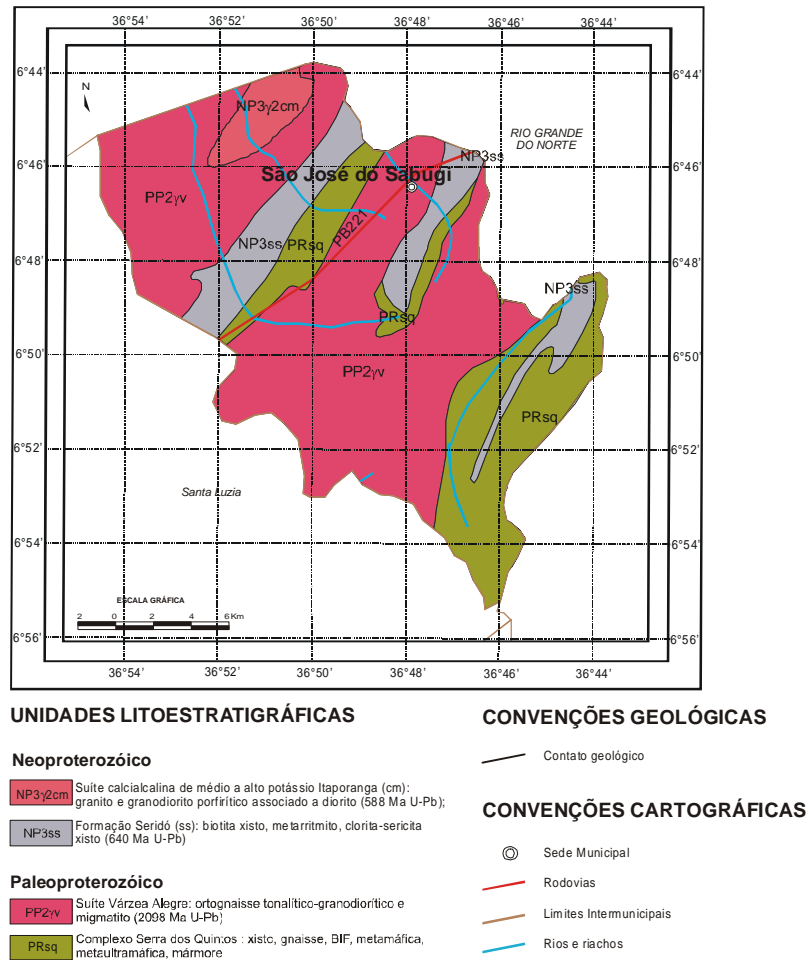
36°54' 36°52' 36°50' 36°48' 36°46' 36°44'

6°44' 6°46' 6°48' 6°50' 6°52' 6°54' 6°56'

N

NP3γ2cm

RIO GRANDE DO NORTE

NP3ss

São José do Sabugi

PP2γv

NP3ss PRsq

PB221

NP3ss

PRsq

PP2γv

PRsq

Santa Luzia

ESCALA GRÁFICA

2 0 2 4 6Km

36°54' 36°52' 36°50' 36°48' 36°46' 36°44'

6°44' 6°46' 6°48' 6°50' 6°52' 6°54' 6°56'

UNIDADES LITOESTRATIGRÁFICAS

Neoproterozóico

NP3γ2cm Suíte calcialcalina de médio a alto potássio Itaporanga (cm): granito e granodiorito porfirítico associado a diorito (588 Ma U-Pb);

NP3ss Formação Seridó (ss): biotita xisto, metarritmito, clorita-sericita xisto (640 Ma U-Pb)

Paleoproterozóico

PP2γv Suíte Várzea Alegre: ortognaisse tonalítico-granodiorítico e migmatito (2098 Ma U-Pb)

PRsq Complexo Serra dos Quintos : xisto, gnaisse, BIF, metamáfica, metaultramáfica, mármore

CONVENÇÕES GEOLÓGICAS

Contato geológico

CONVENÇÕES CARTOGRÁFICAS

Sede Municipal

Rodovias

Limites Intermunicipais

Rios e riachos